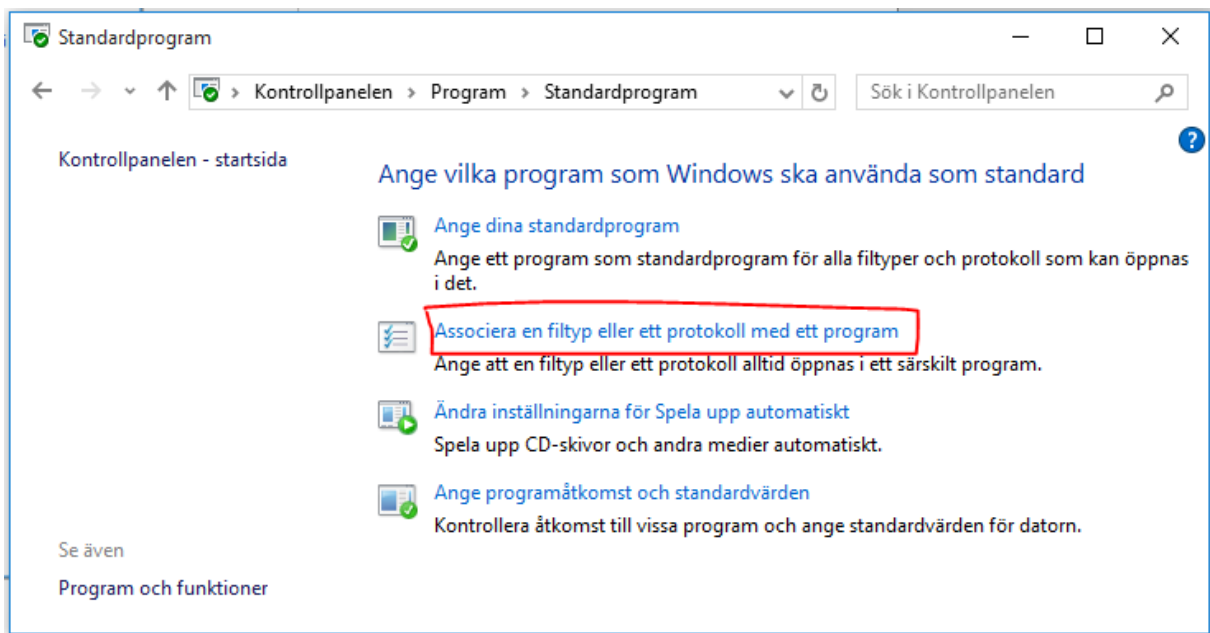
Standardprogram

Kontrollpanelen > Program > Standardprogram

Sök i Kontrollpanelen

Kontrollpanelen - startsida

Ange vilka program som Windows ska använda som standard

Ange dina standardprogram

Ange ett program som standardprogram för alla filtyper och protokoll som kan öppnas i det.

Associera en filtyp eller ett protokoll med ett program

Ange att en filtyp eller ett protokoll alltid öppnas i ett särskilt program.

Ändra inställningarna för Spela upp automatiskt

Spela upp CD-skivor och andra medier automatiskt.

Ange programåtkomst och standardvärden

Kontrollera åtkomst till vissa program och ange standardvärden för datorn.

Se även

Program och funktioner